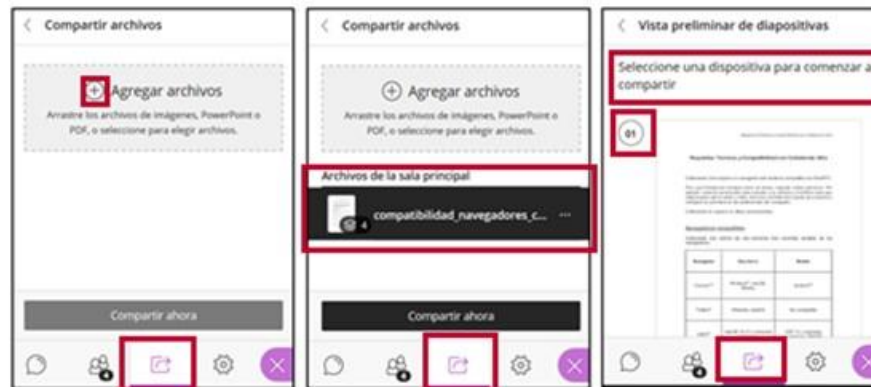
Compartir archivos

Agregar archivos

Arrastre los archivos de imágenes, PowerPoint o PDF, o seleccione para elegir archivos.

Compartir ahora

Compartir archivos

Agregar archivos

Arrastre los archivos de imágenes, PowerPoint o PDF, o seleccione para elegir archivos.

Archivos de la sala principal

compatibilidad_navegadores_c...

4

Compartir ahora

Vista preliminar de diapositivas

Seleccione una dispositiva para comenzar a compartir

01

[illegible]